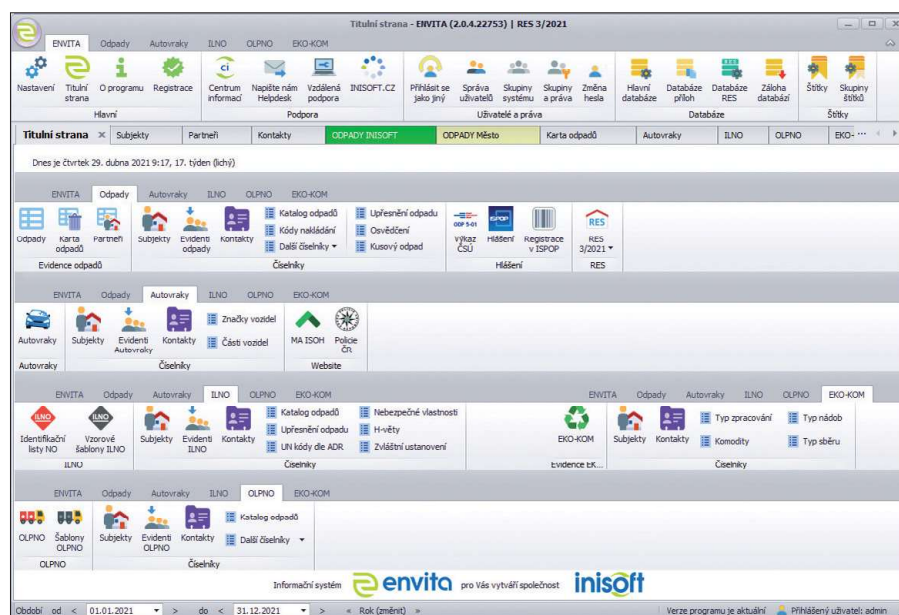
Titulní strana - ENVITA (2.0.4.22753) | RES 3/2021

ENVITA Odpady Autovraky ILNO OLPNO EKO-KOM

Nastavení Titulní strana O programu Registrace
Hlavní

Centrum informací Napište nám Helpdesk Vzdálená podpora INISOFT.CZ
Podpora

Přihlásit se jako jiný Správa uživatelů Skupiny systému Skupiny a práva Změna hesla
Uživatelé a práva

Hlavní databáze Databáze příloh Databáze RES Záloha databází
Databáze

Štítky Skupiny štítků
Štítky

Titulní strana × Subjekty Partneři Kontakty ODPADY INISOFT ODPADY Město Karta odpadů Autovraky ILNO OLPNO EKO- ···

Dnes je čtvrtek 29. dubna 2021 9:17, 17. týden (lichý)

ENVITA Odpady Autovraky ILNO OLPNO EKO-KOM

Odpady Karta odpadů Partneři
Evidence odpadů

Subjekty Evidenti odpady Kontakty Katalog odpadů Kódy nakládání Další číselníky ▾ Upřesnění odpadu Osvědčení Kusový odpad
Číselníky

Výkaz ČSÚ Hlášení Registrace v ISPOP
Hlášení

RES 3/2021 ▾
RES

ENVITA Odpady Autovraky ILNO OLPNO EKO-KOM

Autovraky
Autovraky

Subjekty Evidenti Autovraky Kontakty Značky vozidel Části vozidel
Číselníky

MA ISOH Policie ČR
Website

ENVITA Odpady Autovraky ILNO OLPNO EKO-KOM

Identifikační listy NO Vzorové šablony ILNO
ILNO

Subjekty Evidenti ILNO Kontakty Katalog odpadů Upřesnění odpadu UN kódy dle ADR Nebezpečné vlastnosti H-věty Zvláštní ustanovení
Číselníky

ENVITA Odpady Autovraky ILNO OLPNO EKO-KOM

EKO-KOM
Evidence EK...

Subjekty Kontakty Typ zpracování Komodity Typ nádob Typ sběru
Číselníky

ENVITA Odpady Autovraky ILNO OLPNO EKO-KOM

OLPNO Šablony OLPNO
OLPNO

Subjekty Evidenti OLPNO Kontakty Katalog odpadů Další číselníky ▾
Číselníky

Informační systém envita pro Vás vytváří společnost inisoft

Období od < 01.01.2021 ▾ > do < 31.12.2021 ▾ > « Rok (změnit) » Verze programu je aktuální Přihlášený uživatel: admin